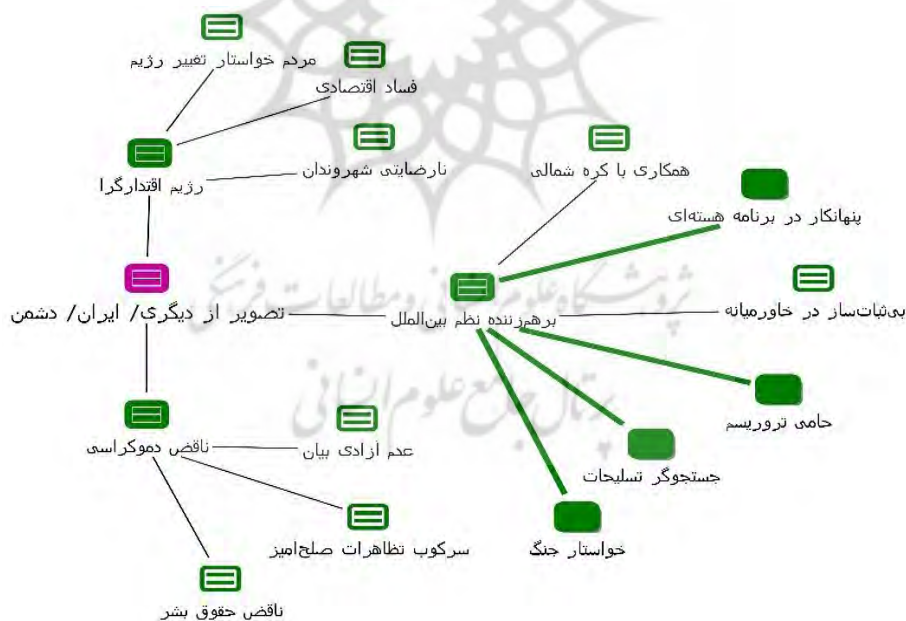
مردم خواستار تغییر رژیم

فساد اقتصادی

رژیم اقتدارگرا

نارضایتی شهروندان

همکاری با کره شمالی

پنهانکار در برنامه هسته‌ای

تصویر از دیگری/ ایران/ دشمن

برهم‌زننده نظم بین‌الملل

بی‌ثبات‌ساز در خاورمیانه

حامی تروریسم

ناقض دموکراسی

عدم آزادی بیان

جستجوگر تسلیحات

سرکوب تظاهرات صلح‌آمیز

خواستار جنگ

ناقض حقوق بشر

پژوهشگاه علوم انسانی و مطالعات فرهنگی

پرتال جامع علوم انسانی